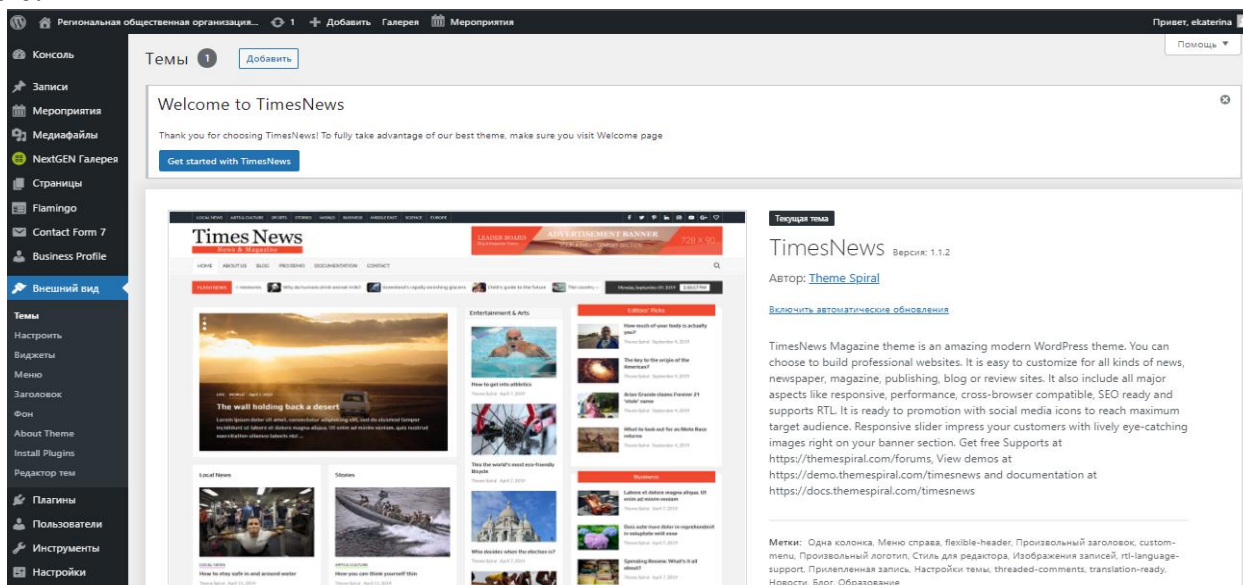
Региональная общественная организация... 1 Добавить Галерея Мероприятия Привет, ekaterina

Помощь ▼

Консоль
Записи
Мероприятия
Медиафайлы
NextGEN Галерея
Страницы
Flamingo
Contact Form 7
Business Profile
Внешний вид
Темы
Настроить
Виджеты
Меню
Заголовок
Фон
About Theme
Install Plugins
Редактор тем
Плагины
Пользователи
Инструменты
Настройки

Темы 1 Добавить

Welcome to TimesNews

Thank you for choosing TimesNews! To fully take advantage of our best theme, make sure you visit Welcome page

Get started with TimesNews

Times News
ADVERTISEMENT BANNER
728 x 90
The wall holding back a desert
Entertainment & Arts
Editors' Picks
Local News
Stories
Business

Текущая тема

TimesNews Версия: 1.1.2

Автор: Theme Spiral

Включить автоматические обновления

TimesNews Magazine theme is an amazing modern WordPress theme. You can choose to build professional websites. It is easy to customize for all kinds of news, newspaper, magazine, publishing, blog or review sites. It also include all major aspects like responsive, performance, cross-browser compatible, SEO ready and supports RTL. It is ready to promotion with social media icons to reach maximum target audience. Responsive slider impress your customers with lively eye-catching images right on your banner section. Get free Supports at https://themespiral.com/forums, View demos at https://demo.themespiral.com/timesnews and documentation at https://docs.themespiral.com/timesnews

Метки: Одна колонка, Меню справа, flexible-header, Произвольный заголовок, custom-menu, Произвольный логотип, Стиль для редактора, Изображения записей, rtl-language-support, Прилепленная запись, Настройки темы, threaded-comments, translation-ready, Новости, Блог, Образование